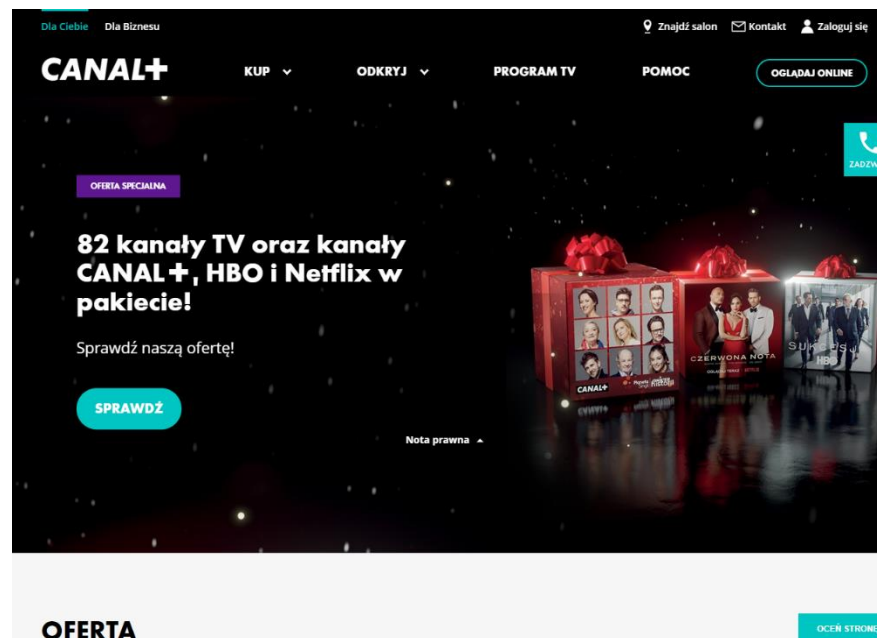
Dla Ciebie Dla Biznesu

Znajdź salon Kontakt Zaloguj się

CANAL+

KUP ODKRYJ PROGRAM TV POMOC OGLĄDAJ ONLINE

ZADZW

OFERTA SPECJALNA

82 kanały TV oraz kanały CANAL+, HBO i Netflix w pakiecie!

Sprawdź naszą ofertę!

SPRAWDŹ

CANAL+

CZERWONA NOTA

SUKCESJA HBO

Nota prawna

OFERTA

OCEŃ STRONE